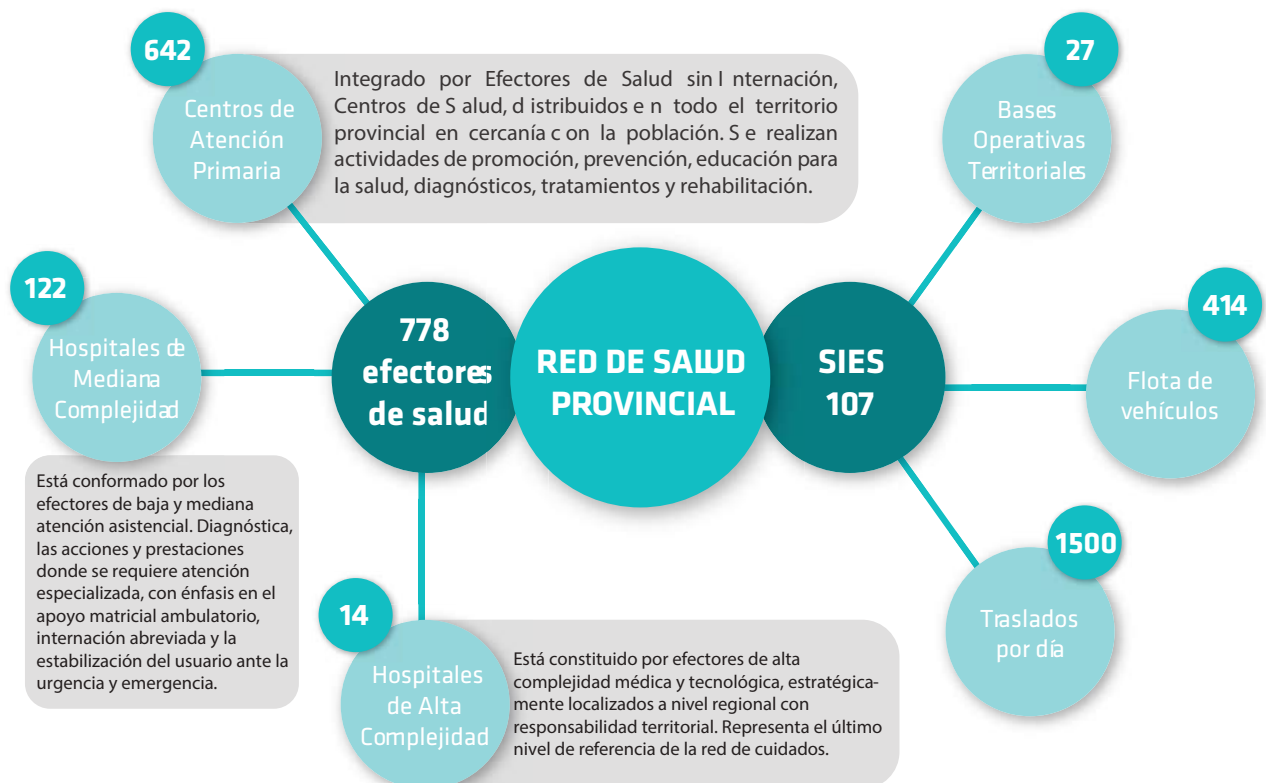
642

Centros de Atención Primaria

Integrado por Efectores de Salud sin I nternación, Centros de S alud, d istribuidos e n todo el territorio provincial en cercanía c on la población. S e realizan actividades de promoción, prevención, educación para la salud, diagnósticos, tratamientos y rehabilitación.

27

Bases Operativas Territoriales

122

Hospitales de Mediana Complejidad

778 efectores de salud

RED DE SALUD PROVINCIAL

SIES 107

414

Flota de vehículos

Está conformado por los efectores de baja y mediana atención asistencial. Diagnóstica, las acciones y prestaciones donde se requiere atención especializada, con énfasis en el apoyo matricial ambulatorio, internación abreviada y la estabilización del usuario ante la urgencia y emergencia.

1500

Traslados por día

14

Hospitales de Alta Complejidad

Está constituido por efectores de alta complejidad médica y tecnológica, estratégicamente localizados a nivel regional con responsabilidad territorial. Representa el último nivel de referencia de la red de cuidados.